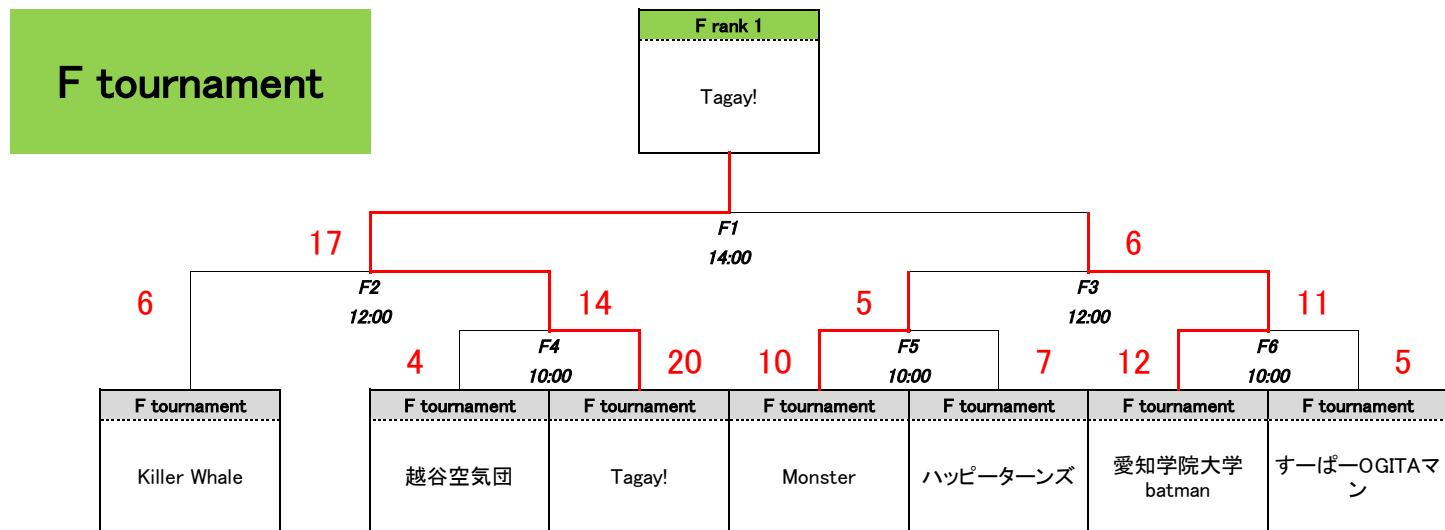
F tournament

F rank 1

Tagay!

17

F1

14:00

6

6

F2

12:00

14

5

F3

12:00

11

4

F4

10:00

20

10

F5

10:00

7

12

F6

10:00

5

F tournament

Killer Whale

F tournament

越谷空気団

F tournament

Tagay!

F tournament

Monster

F tournament

ハッピーターンズ

F tournament

愛知学院大学 batman

F tournament

すーぱーOGITAマン